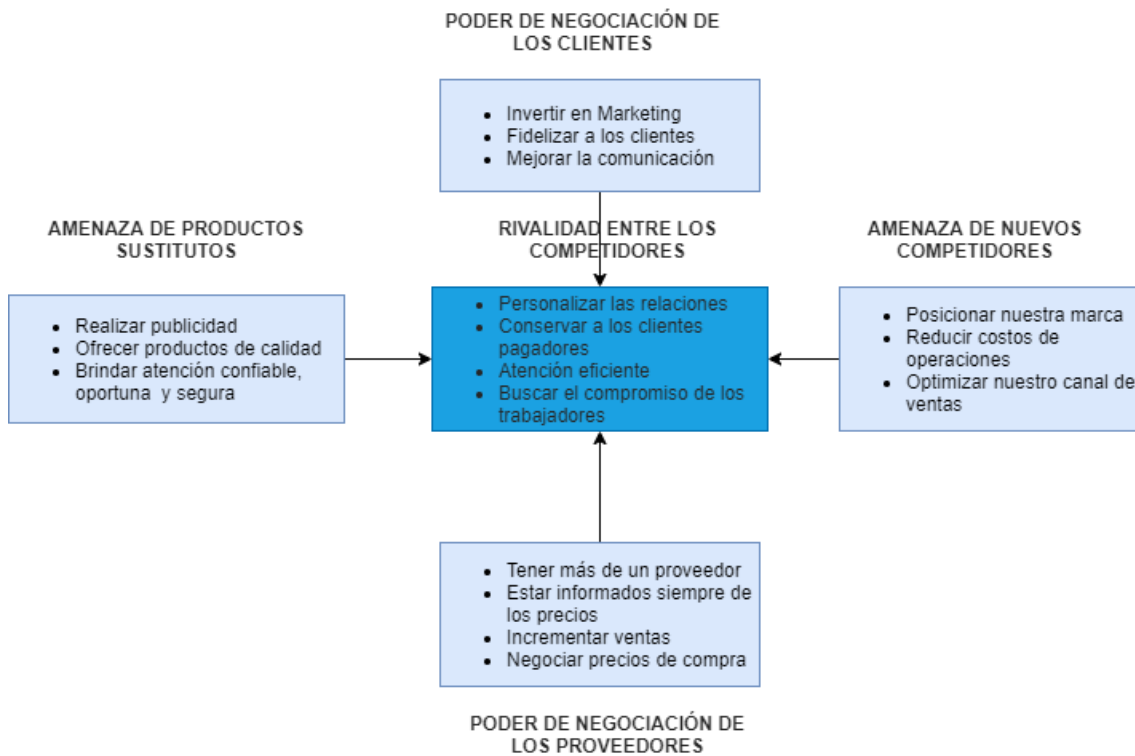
PODER DE NEGOCIACIÓN DE LOS CLIENTES

- Invertir en Marketing
- Fidelizar a los clientes
- Mejorar la comunicación

AMENAZA DE PRODUCTOS SUSTITUTOS

- Realizar publicidad
- Ofrecer productos de calidad
- Brindar atención confiable, oportuna y segura

RIVALIDAD ENTRE LOS COMPETIDORES

- Personalizar las relaciones
- Conservar a los clientes pagadores
- Atención eficiente
- Buscar el compromiso de los trabajadores

AMENAZA DE NUEVOS COMPETIDORES

- Posicionar nuestra marca
- Reducir costos de operaciones
- Optimizar nuestro canal de ventas

- Tener más de un proveedor
- Estar informados siempre de los precios
- Incrementar ventas
- Negociar precios de compra

PODER DE NEGOCIACIÓN DE LOS PROVEEDORES